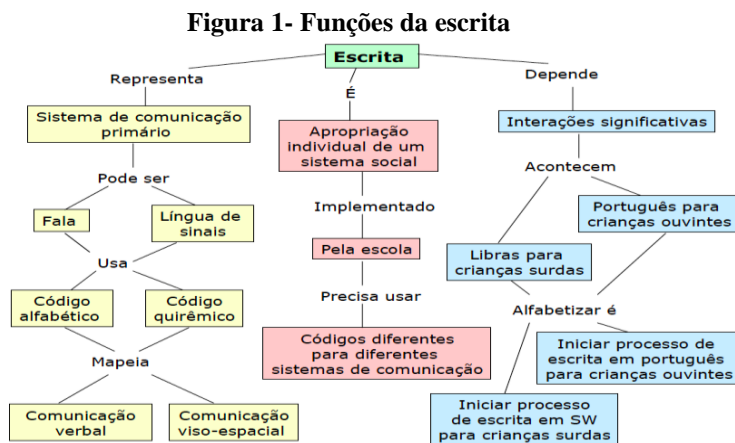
Figura 1- Funções da escrita

Escrita

Representa

Sistema de comunicação primário

Pode ser

Fala

Língua de sinais

Usa

Código alfabético

Código quirêmico

Mapeia

Comunicação verbal

Comunicação viso-espacial

É

Apropriação individual de um sistema social

Implementado

Pela escola

Precisa usar

Códigos diferentes para diferentes sistemas de comunicação

Depende

Interações significativas

Acontecem

Português para crianças ouvintes

Libras para crianças surdas

Alfabetizar é

Iniciar processo de escrita em português para crianças ouvintes

Iniciar processo de escrita em SW para crianças surdas